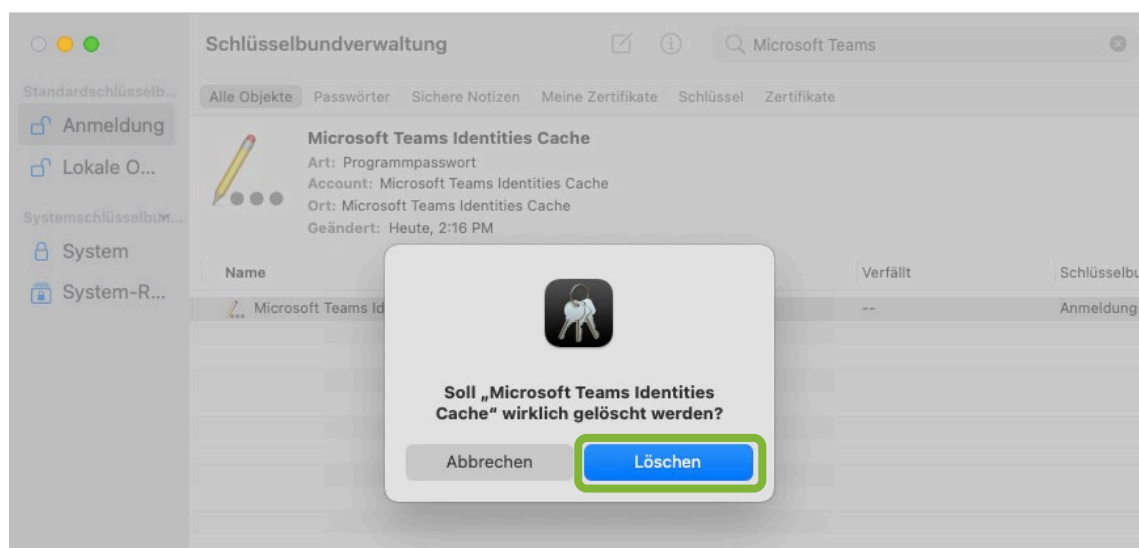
Schlüsselbundverwaltung

Microsoft Teams

Standardschlüsselb...

Anmeldung

Lokale O...

Systemschlüsselbu...

System

System-R...

Alle Objekte Passwörter Sichere Notizen Meine Zertifikate Schlüssel Zertifikate

Microsoft Teams Identities Cache
Art: Programmpasswort
Account: Microsoft Teams Identities Cache
Ort: Microsoft Teams Identities Cache
Geändert: Heute, 2:16 PM

| Name | Verfällt | Schlüsselbu |
|---|---|---|
| Microsoft Teams Id | -- | Anmeldung |

Soll „Microsoft Teams Identities Cache" wirklich gelöscht werden?

Abbrechen Löschen